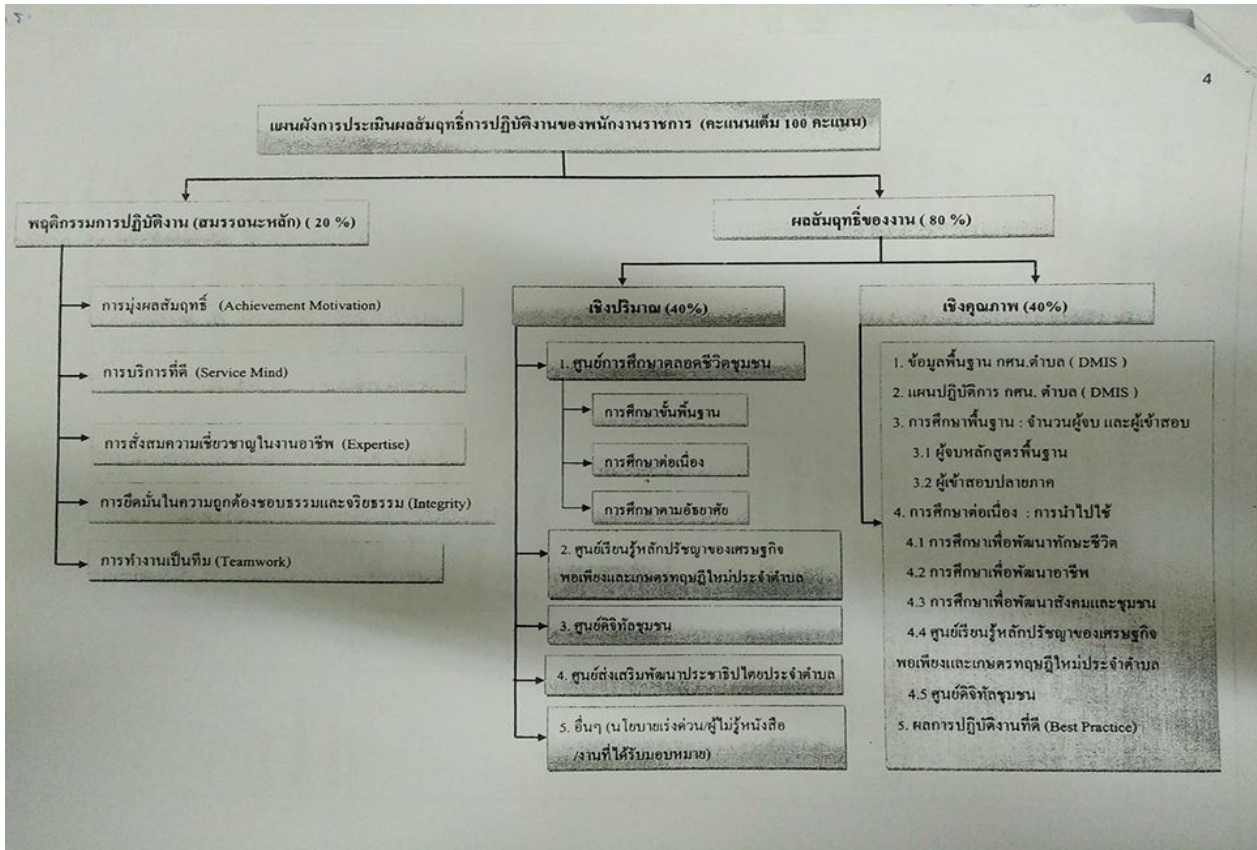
4

แผนผังการประเมินผลสัมฤทธิ์การปฏิบัติงานของพนักงานราชการ (คะแนนเต็ม 100 คะแนน)

พฤติกรรมการปฏิบัติงาน (สมรรถนะหลัก) ( 20 %)

การมุ่งผลสัมฤทธิ์ (Achievement Motivation)

การบริการที่ดี (Service Mind)

การสั่งสมความเชี่ยวชาญในงานอาชีพ (Expertise)

การยึดมั่นในความถูกต้องชอบธรรมและจริยธรรม (Integrity)

การทำงานเป็นทีม (Teamwork)

ผลสัมฤทธิ์ของงาน ( 80 %)

เชิงปริมาณ (40%)

1. ศูนย์การศึกษาตลอดชีวิตชุมชน

การศึกษาขั้นพื้นฐาน

การศึกษาต่อเนื่อง

การศึกษาตามอัธยาศัย

2. ศูนย์เรียนรู้หลักปรัชญาของเศรษฐกิจพอเพียงและเกษตรทฤษฎีใหม่ประจำตำบล

3. ศูนย์ดิจิทัลชุมชน

4. ศูนย์ส่งเสริมพัฒนาประชาธิปไตยประจำตำบล

5. อื่นๆ (นโยบายเร่งด่วน/ผู้ไม่รู้หนังสือ /งานที่ได้รับมอบหมาย)

เชิงคุณภาพ (40%)

1. ข้อมูลพื้นฐาน กศน.ตำบล ( DMIS )
2. แผนปฏิบัติการ กศน. ตำบล ( DMIS )
3. การศึกษาพื้นฐาน : จำนวนผู้จบ และผู้เข้าสอบ
3.1 ผู้จบหลักสูตรพื้นฐาน
3.2 ผู้เข้าสอบปลายภาค
4. การศึกษาต่อเนื่อง : การนำไปใช้
4.1 การศึกษาเพื่อพัฒนาทักษะชีวิต
4.2 การศึกษาเพื่อพัฒนาอาชีพ
4.3 การศึกษาเพื่อพัฒนาสังคมและชุมชน
4.4 ศูนย์เรียนรู้หลักปรัชญาของเศรษฐกิจพอเพียงและเกษตรทฤษฎีใหม่ประจำตำบล
4.5 ศูนย์ดิจิทัลชุมชน
5. ผลการปฏิบัติงานที่ดี (Best Practice)